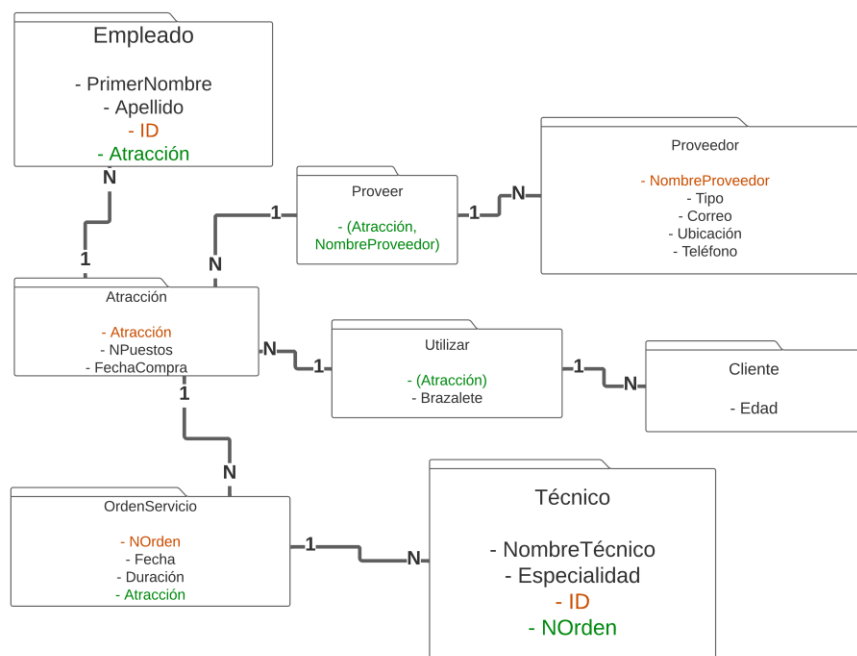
Empleado

- PrimerNombre
- Apellido
- ID
- Atracción

N

1

Proveer

- (Atracción, NombreProveedor)

1

1

N

Proveedor

- NombreProveedor
- Tipo
- Correo
- Ubicación
- Teléfono

N

Atracción

- Atracción
- NPuestos
- FechaCompra

N

1

Utilizar

- (Atracción)
- Brazalete

1

N

Cliente

- Edad

1

N

OrdenServicio

- NOrden
- Fecha
- Duración
- Atracción

1

N

Técnico

- NombreTécnico
- Especialidad
- ID
- NOrden